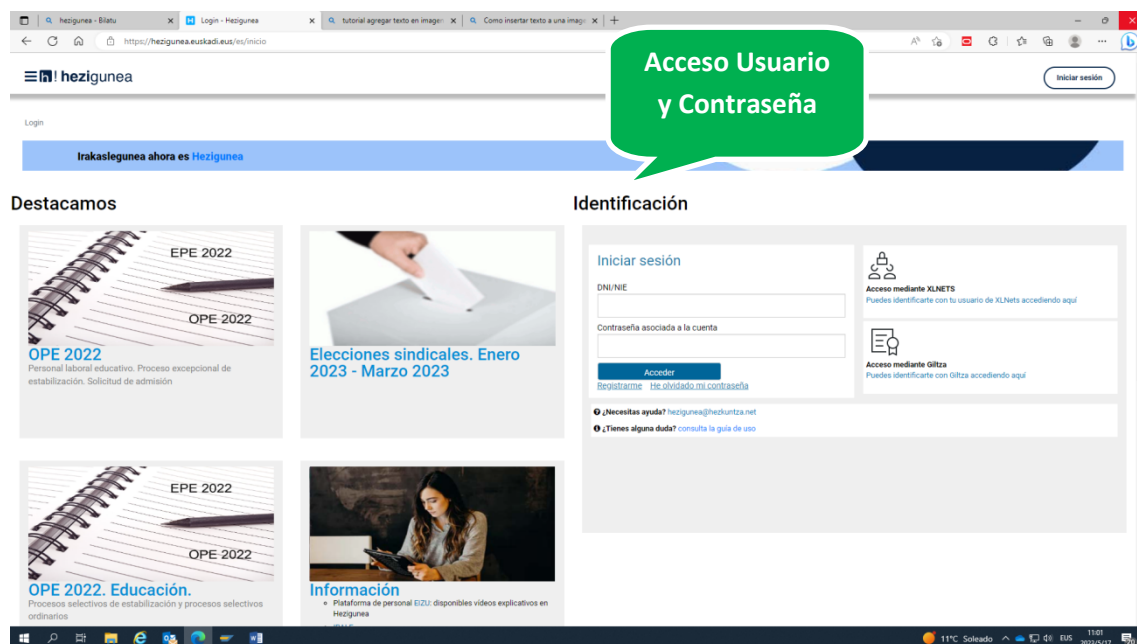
hezigunea - Bilatu
Login - Hezigunea
tutorial agregar texto en imagen
Como insertar texto a una imagen
https://hezigunea.euskadi.eus/es/inicio

Acceso Usuario y Contraseña

hezigunea
Iniciar sesión

Login

Irakaslegunea ahora es Hezigunea

Destacamos

EPE 2022
OPE 2022
OPE 2022
Personal laboral educativo. Proceso excepcional de estabilización. Solicitud de admisión

Elecciones sindicales. Enero 2023 - Marzo 2023

EPE 2022
OPE 2022
OPE 2022. Educación.
Procesos selectivos de estabilización y procesos selectivos ordinarios

Información
Plataforma de personal EIZU: disponibles vídeos explicativos en Hezigunea

Identificación

Iniciar sesión
DNI/NIE
Contraseña asociada a la cuenta
Acceder
Registrarme He olvidado mi contraseña

Acceso mediante XLNETS
Puedes identificarte con tu usuario de XLNets accediendo aquí

Acceso mediante Giltza
Puedes identificarte con Giltza accediendo aquí

¿Necesitas ayuda? hezigunea@hezkuntza.net
¿Tienes alguna duda? consulta la guía de uso

11°C Soleado EUS 11:01